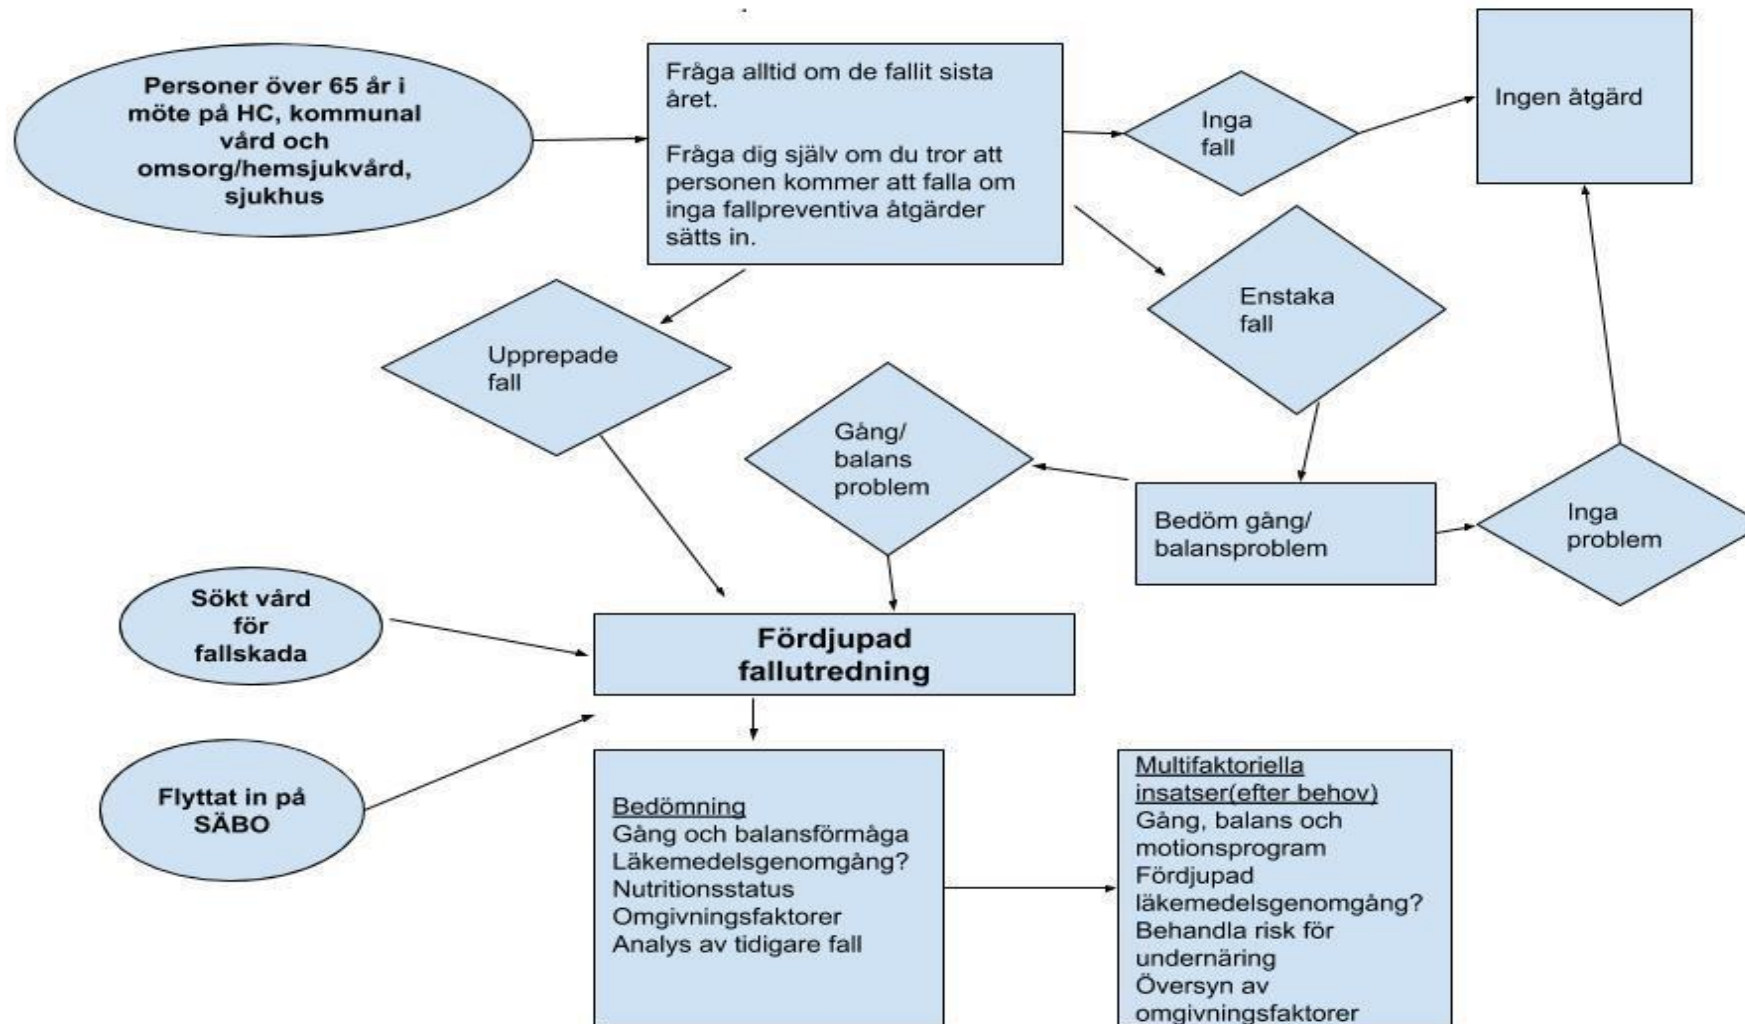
Personer över 65 år i möte på HC, kommunal vård och omsorg/hemsjukvård, sjukhus

Fråga alltid om de fallit sista året.

Fråga dig själv om du tror att personen kommer att falla om inga fallpreventiva åtgärder sätts in.

Inga fall

Ingen åtgärd

Enstaka fall

Upprepade fall

Gång/ balans problem

Bedöm gång/ balansproblem

Inga problem

Sökt vård för fallskada

Fördjupad fallutredning

Flyttat in på SÄBO

Bedömning
Gång och balansförmåga
Läkemedelsgenomgång?
Nutritionsstatus
Omgivningsfaktorer
Analys av tidigare fall

Multifaktoriella insatser(efter behov)
Gång, balans och motionsprogram
Fördjupad läkemedelsgenomgång?
Behandla risk för undernäring
Översyn av omgivningsfaktorer